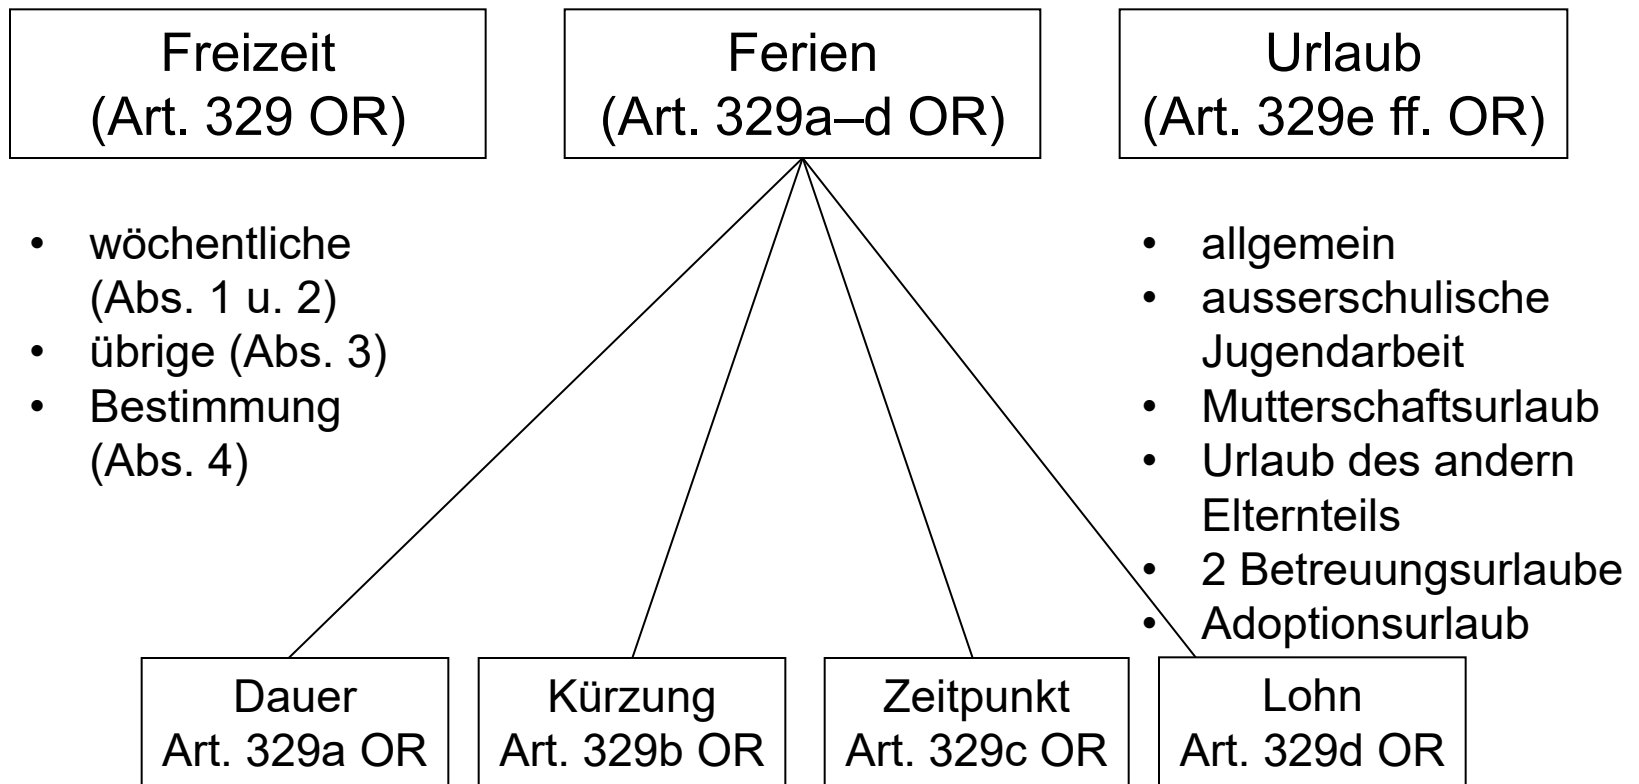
Freizeit
(Art. 329 OR)

Ferien
(Art. 329a–d OR)

Urlaub
(Art. 329e ff. OR)

- wöchentliche (Abs. 1 u. 2)
- übrige (Abs. 3)
- Bestimmung (Abs. 4)

- allgemein
- ausserschulische Jugendarbeit
- Mutterschaftsurlaub
- Urlaub des andern Elternteils
- 2 Betreuungsurlaube
- Adoptionsurlaub

Dauer
Art. 329a OR

Kürzung
Art. 329b OR

Zeitpunkt
Art. 329c OR

Lohn
Art. 329d OR